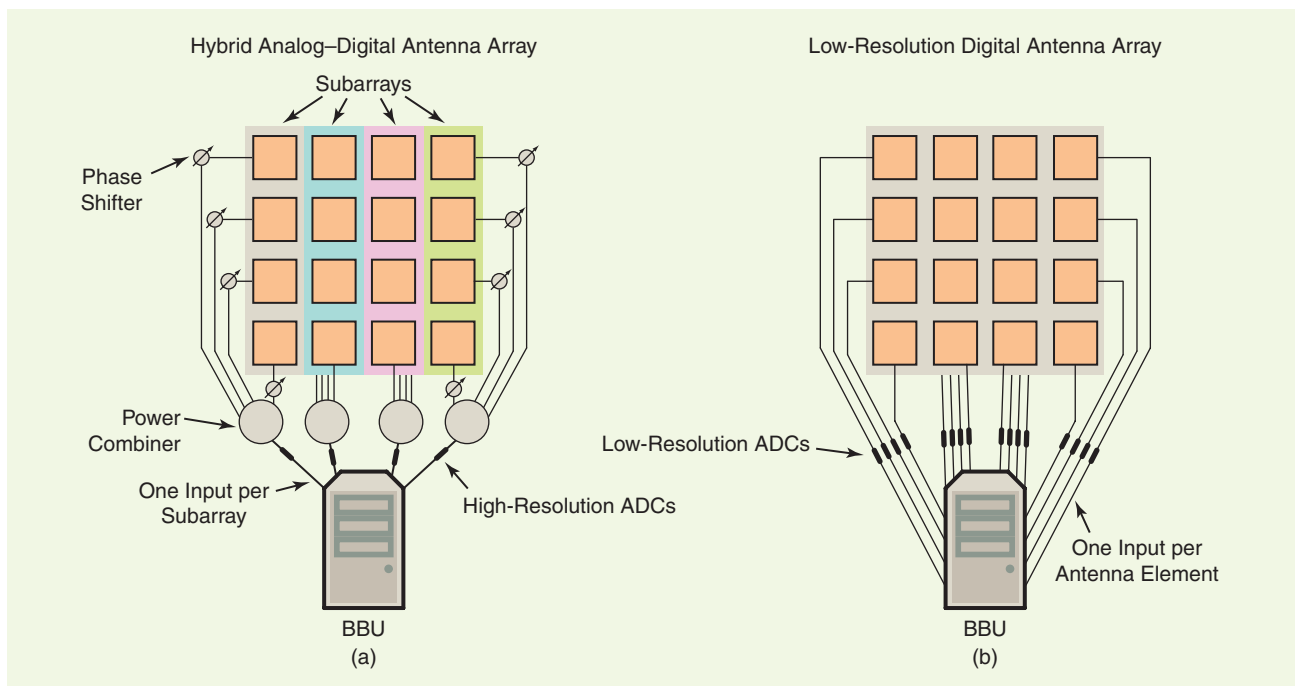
Hybrid Analog–Digital Antenna Array

Subarrays

Phase Shifter

Power Combiner

One Input per Subarray

High-Resolution ADCs

BBU

(a)

Low-Resolution Digital Antenna Array

Low-Resolution ADCs

One Input per Antenna Element

BBU

(b)